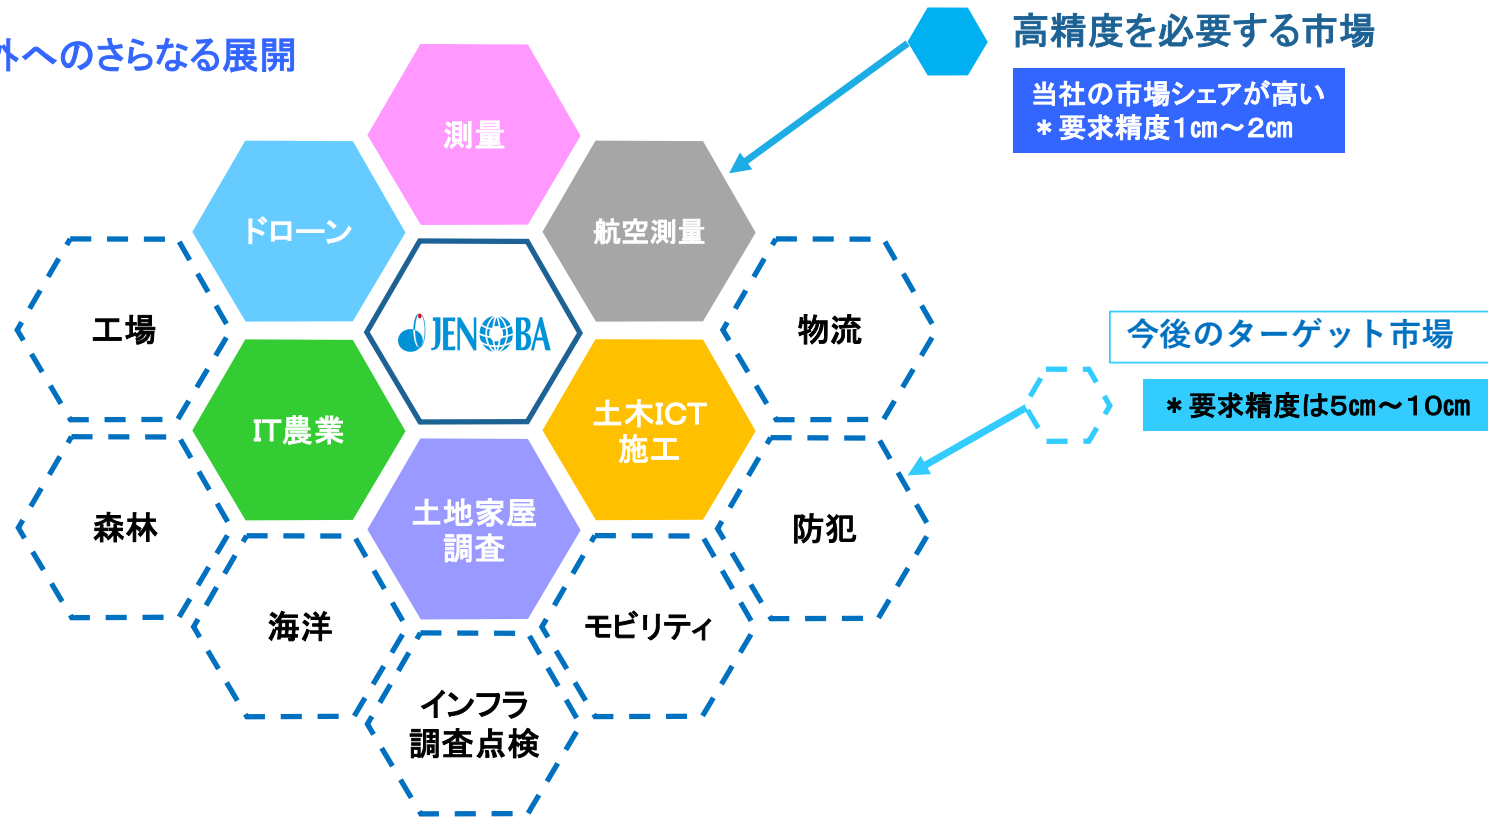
外へのさらなる展開

高精度を必要する市場

当社の市場シェアが高い
＊要求精度1cm～2cm

測量

ドローン

航空測量

工場

JENOBA

物流

今後のターゲット市場

IT農業

土木ICT施工

＊要求精度は5cm～10cm

森林

土地家屋調査

防犯

海洋

モビリティ

インフラ調査点検